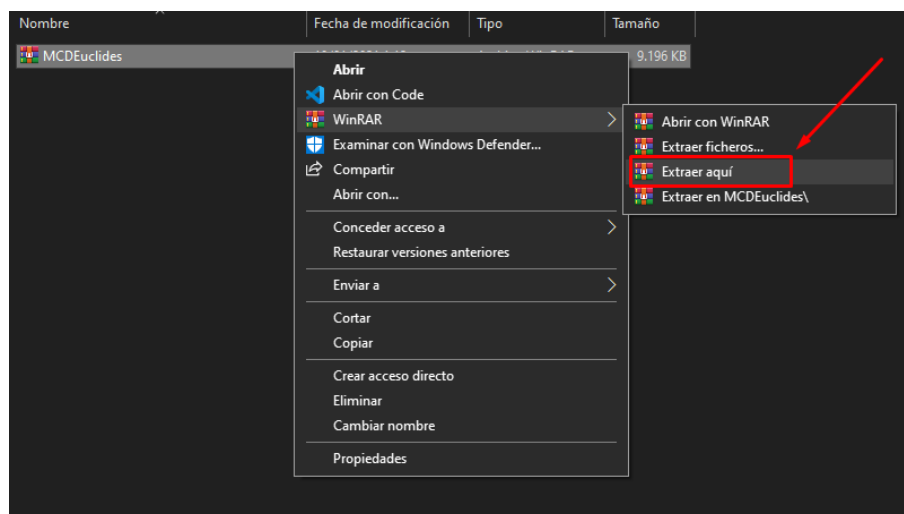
| Nombre | Fecha de modificación | Tipo | Tamaño |
|---|---|---|---|
| MCDEuclides | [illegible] | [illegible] | 9.196 KB |

Abrir
Abrir con Code
WinRAR
Examinar con Windows Defender...
Compartir
Abrir con...
Conceder acceso a
Restaurar versiones anteriores
Enviar a
Cortar
Copiar
Crear acceso directo
Eliminar
Cambiar nombre
Propiedades

Abrir con WinRAR
Extraer ficheros...
Extraer aquí
Extraer en MCDEuclides\